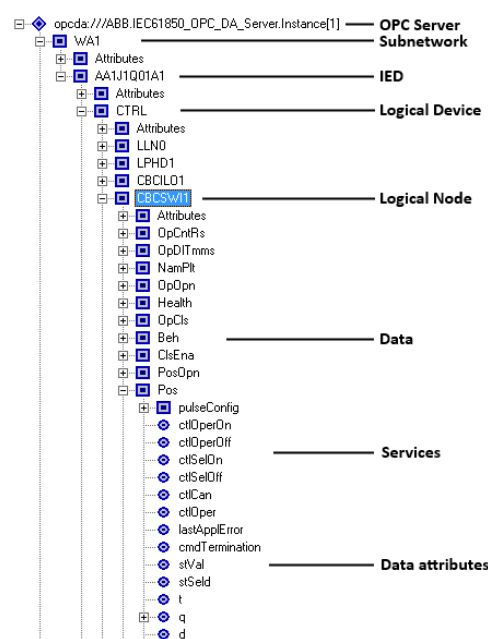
opcda:///ABB.IEC61850_OPC_DA_Server.Instance[1] OPC Server
WA1 Subnetwork
Attributes
AA1J1Q01A1 IED
Attributes
CTRL Logical Device
Attributes
LLN0
LPHD1
CBCILO1
CBCSWI1 Logical Node
Attributes
OpCntRs
OpDITmms
NamPlt
OpOpn
Health
OpCls
Beh Data
ClsEna
PosOpn
Pos
pulseConfig
ctlOperOn
ctlOperOff
ctlSelOn Services
ctlSelOff
ctlCan
ctlOper
lastApplError
cmdTermination
stVal Data attributes
stSeld
t
q
d